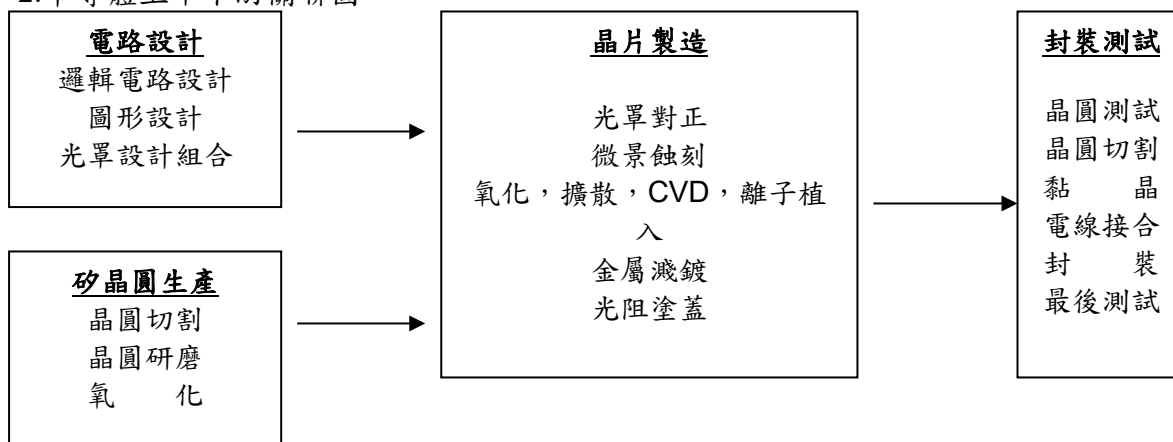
2.半導體工業的關係圖

電路設計
邏輯電路設計
圖形設計
光罩設計組合

矽晶圓生產
晶圓切割
晶圓研磨
氧　　化

晶片製造
光罩對正
微景蝕刻
氧化，擴散，CVD，離子植入
金屬濺鍍
光阻塗蓋

封裝測試
晶圓測試
晶圓切割
黏　　晶
電線接合
封　　裝
最後測試